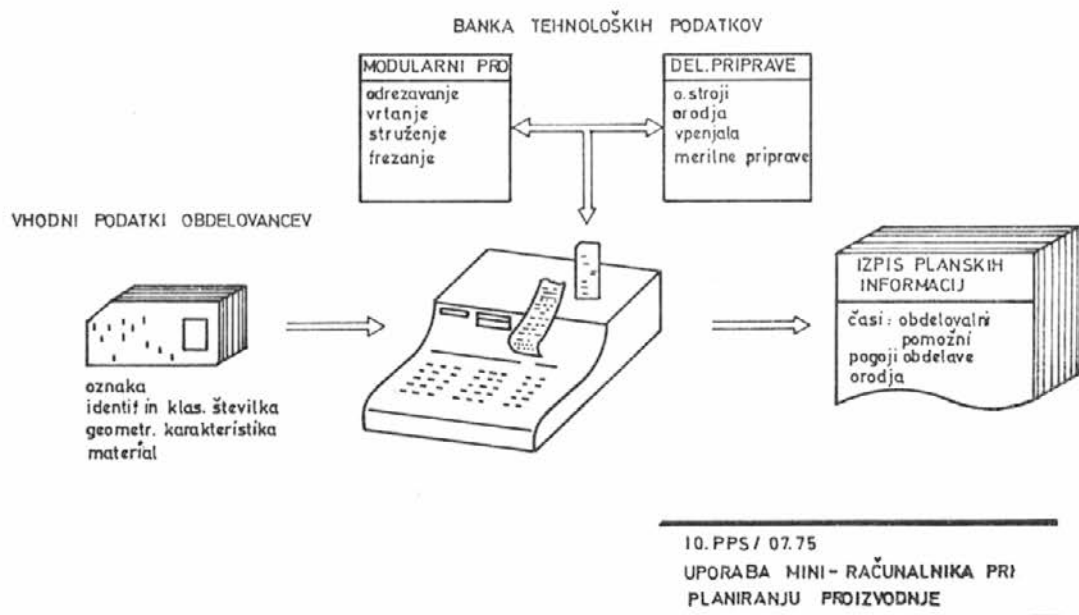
BANKA TEHNOLOŠKIH PODATKOV

MODULARNI PRO
odrezavanje
vrtanje
struženje
frezanje

DEL.PRIPRAVE
o.stroji
orodja
vpenjala
merilne priprave

VHODNI PODATKI OBDELOVANCEV

oznaka
identif in klas. številka
geometr. karakteristika
material

IZPIS PLANSKIH INFORMACIJ

časi: obdelovalni
pomožni
pogoji obdelave
orodja

10. PPS / 07.75
UPORABA MINI-RAČUNALNIKA PRI PLANIRANJU PROIZVODNJE